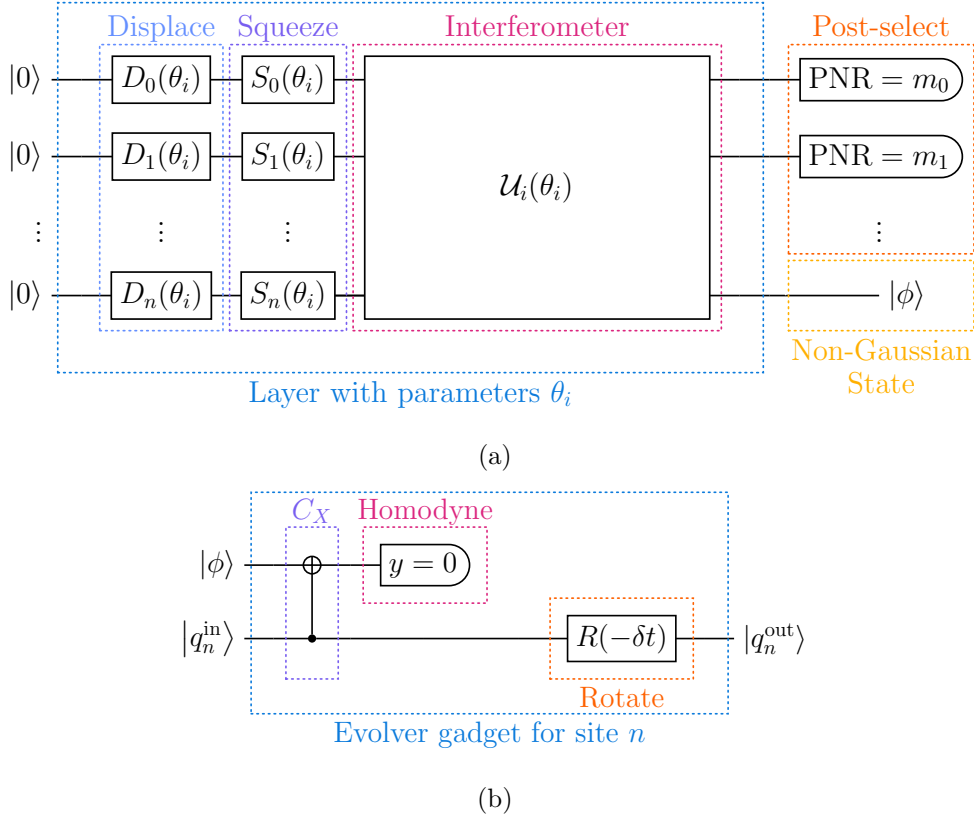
Displace Squeeze Interferometer Post-select

$|0\rangle$ $D_0(\theta_i)$ $S_0(\theta_i)$ $\text{PNR} = m_0$

$|0\rangle$ $D_1(\theta_i)$ $S_1(\theta_i)$ $\mathcal{U}_i(\theta_i)$ $\text{PNR} = m_1$

$\vdots$ $\vdots$ $\vdots$ $\vdots$

$|0\rangle$ $D_n(\theta_i)$ $S_n(\theta_i)$ $|\phi\rangle$

Non-Gaussian State

Layer with parameters $\theta_i$

(a)

$C_X$ Homodyne

$|\phi\rangle$ $y = 0$

$|q_n^{\text{in}}\rangle$ $R(-\delta t)$ $|q_n^{\text{out}}\rangle$

Rotate

Evolver gadget for site $n$

(b)